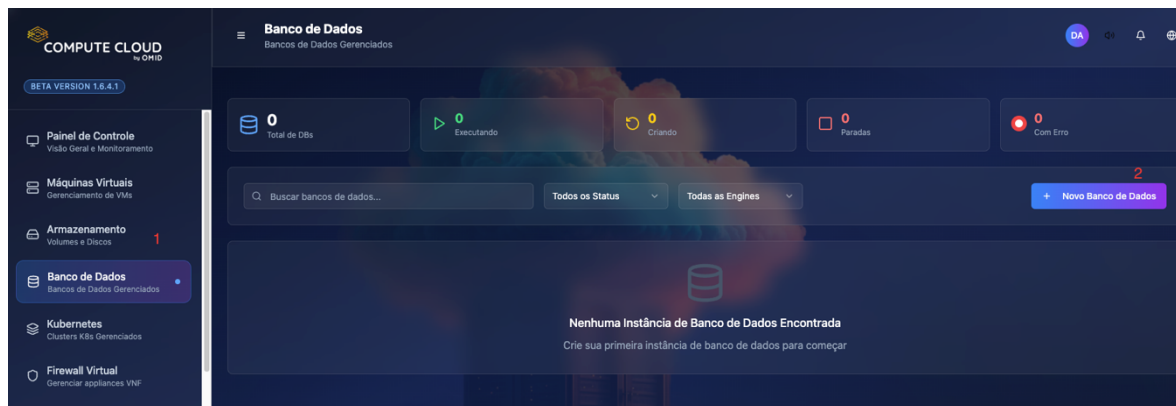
COMPUTE CLOUD
by OMID

BETA VERSION 1.6.4.1

Painel de Controle
Visão Geral e Monitoramento

Máquinas Virtuais
Gerenciamento de VMs

Armazenamento
Volumes e Discos

1

Banco de Dados
Bancos de Dados Gerenciados

Kubernetes
Clusters K8s Gerenciados

Firewall Virtual
Gerenciar appliances VNF

Banco de Dados
Bancos de Dados Gerenciados

DA

0
Total de DBs

0
Executando

0
Criando

0
Paradas

0
Com Erro

2

Buscar bancos de dados...

Todos os Status

Todas as Engines

+ Novo Banco de Dados

Nenhuma Instância de Banco de Dados Encontrada

Crie sua primeira instância de banco de dados para começar